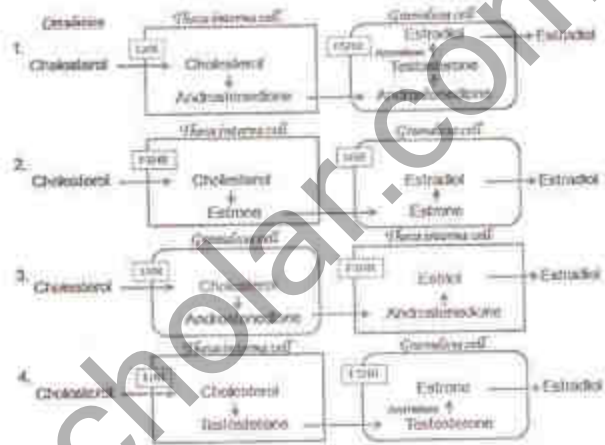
Ovaries

Theca interna cell

Granulosa cell

1.

LH

FSH

Cholesterol

Cholesterol

Androstenedione

Estradiol

Aromatase

Testosterone

Androstenedione

Estradiol

Theca interna cell

Granulosa cell

2.

FSH

LH

Cholesterol

Cholesterol

Estrone

Estradiol

Estrone

Estradiol

Granulosa cell

Theca interna cell

3.

LH

FSH

Cholesterol

Cholesterol

Androstenedione

Estriol

Androstenedione

Estradiol

Theca interna cell

Granulosa cell

4.

LH

FSH

Cholesterol

Cholesterol

Testosterone

Estrone

Aromatase

Testosterone

Estradiol